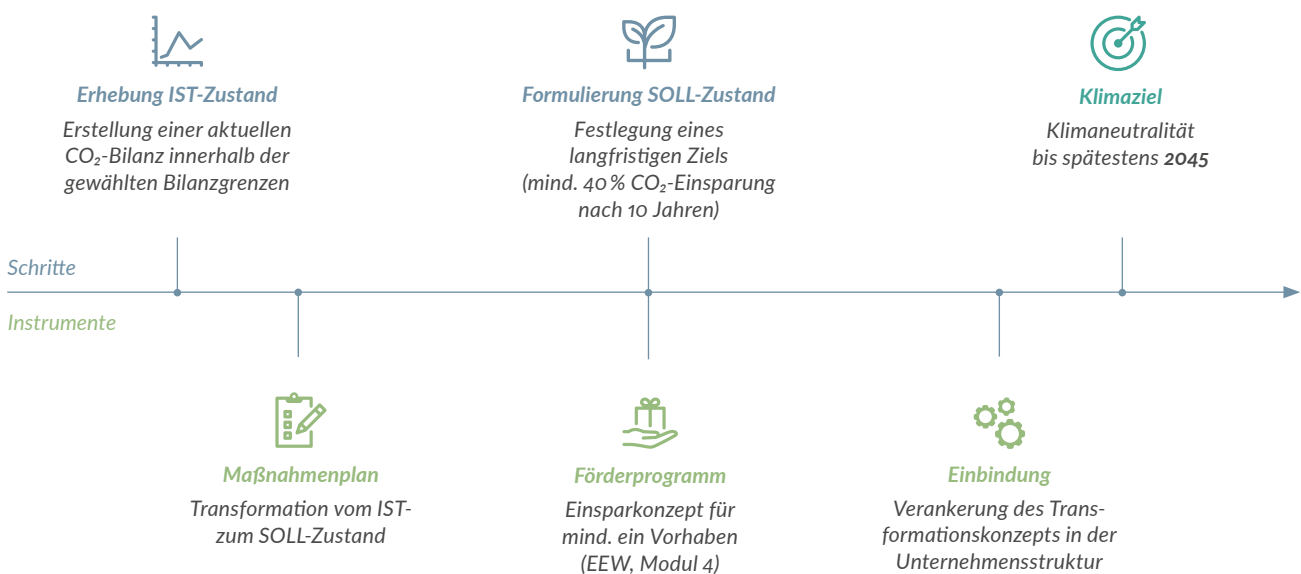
Erhebung IST-Zustand

Erstellung einer aktuellen $CO_2$-Bilanz innerhalb der gewählten Bilanzgrenzen

Formulierung SOLL-Zustand

Festlegung eines langfristigen Ziels (mind. 40 % $CO_2$-Einsparung nach 10 Jahren)

Klimaziel

Klimaneutralität bis spätestens 2045

Schritte

Instrumente

Maßnahmenplan

Transformation vom IST-zum SOLL-Zustand

Förderprogramm

Einsparkonzept für mind. ein Vorhaben (EEW, Modul 4)

Einbindung

Verankerung des Transformationskonzepts in der Unternehmensstruktur